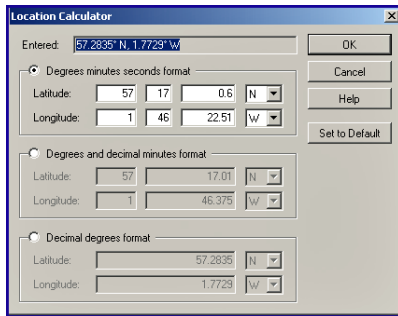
Location Calculator

Entered: 57.2835° N, 1.7729° W

Degrees minutes seconds format
Latitude: 57 17 0.6 N
Longitude: 1 46 22.51 W

Degrees and decimal minutes format
Latitude: 57 17.01 N
Longitude: 1 46.375 W

Decimal degrees format
Latitude: 57.2835 N
Longitude: 1.7729 W

OK
Cancel
Help
Set to Default